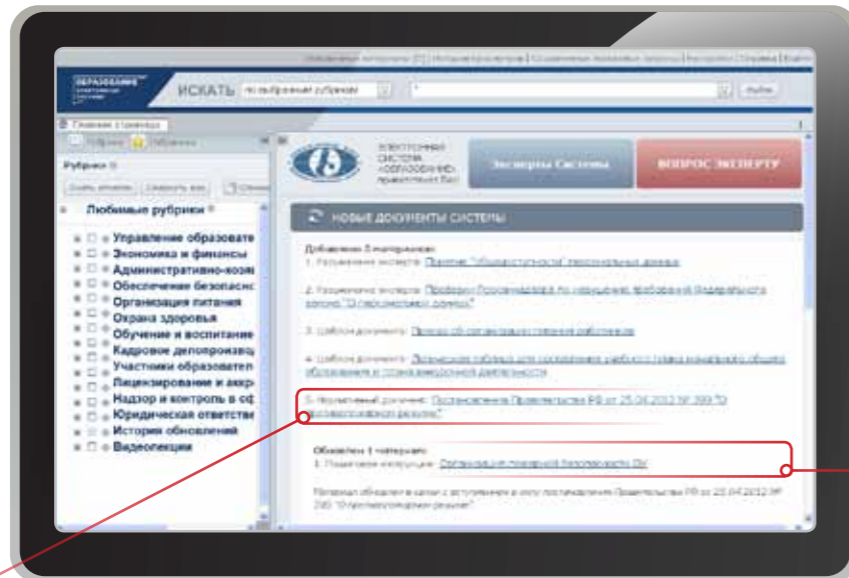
ОБРАЗОВАНИЕ

ИСКАТЬ по выбранным рубрикам

Найти

Главная страница

Рубрики Избранное

Рубрики

Любимые рубрики

Управление образовате

Экономика и финансы

Административно-хозя

Обеспечение безопасн

Организация питания

Охрана здоровья

Обучение и воспитание

Кадровое делопроизвод

Участники образовател

Лицензирование и аккр

Надзор и контроль в сф

Юридическая ответстве

История обновлений

Видеолекции

ЭЛЕКТРОННАЯ СИСТЕМА «ОБРАЗОВАНИЕ»

Эксперты Системы

ВОПРОС ЭКСПЕРТУ

НОВЫЕ ДОКУМЕНТЫ СИСТЕМЫ

Добавлено 5 материалов:

1. Разъяснение эксперта: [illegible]

2. Разъяснение эксперта: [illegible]

3. Шаблон документа: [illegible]

4. Шаблон документа: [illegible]

5. Нормативный документ: Постановление Правительства РФ от 25.04.2012 № 390 "О противопожарном режиме"

Обновлен 1 материал:

1. Пошаговая инструкция: Организация пожарной безопасности ОУ

Материал обновлен в связи с вступлением в силу постановления Правительства РФ от 25.04.2012 № 390 "О противопожарном режиме"